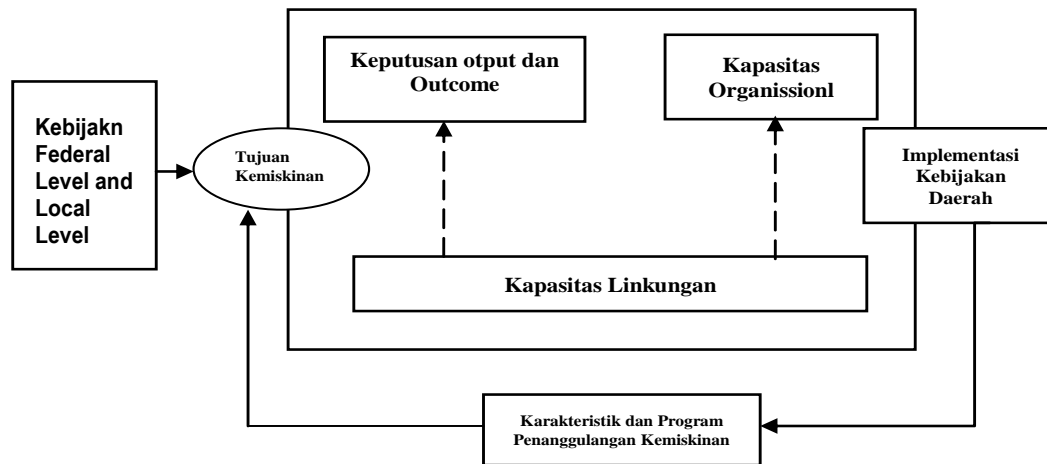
Kebijakn Federal Level and Local Level

Tujuan Kemiskinan

Keputusan otput dan Outcome

Kapasitas Organissionl

Implementasi Kebijakan Daerah

Kapasitas Linkungan

Karakteristik dan Program Penanggulangan Kemiskinan